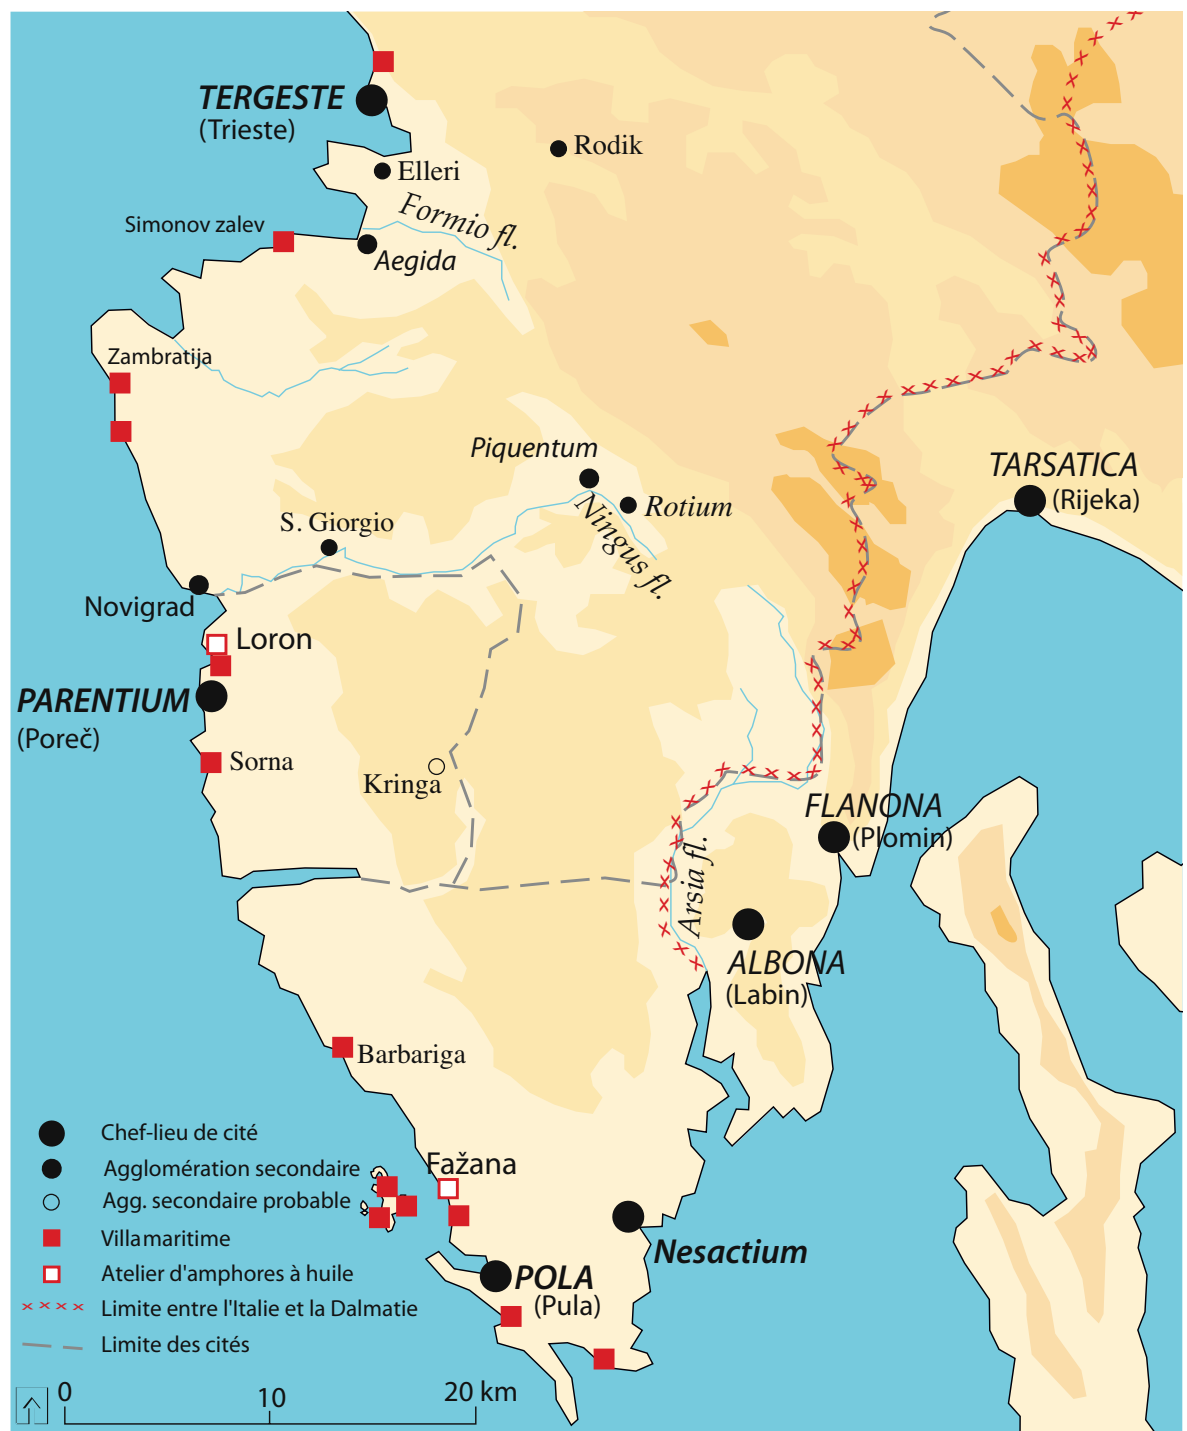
TERGESTE
(Trieste)

Rodik

Elleri

Formio fl.

Simonov zalev

Aegida

Zambratija

Piquentum

Rotium

Ningus fl.

TARSATICA
(Rijeka)

S. Giorgio

Novigrad

Loron

PARENTIUM
(Poreč)

Sorna

Kringa

FLANONA
(Plomin)

Arsia fl.

ALBONA
(Labin)

Barbariga

Fažana

Nesactium

POLA
(Pula)

Chef-lieu de cité
Agglomération secondaire
Agg. secondaire probable
Villa maritime
Atelier d'amphores à huile
Limite entre l'Italie et la Dalmatie
Limite des cités

0 10 20 km